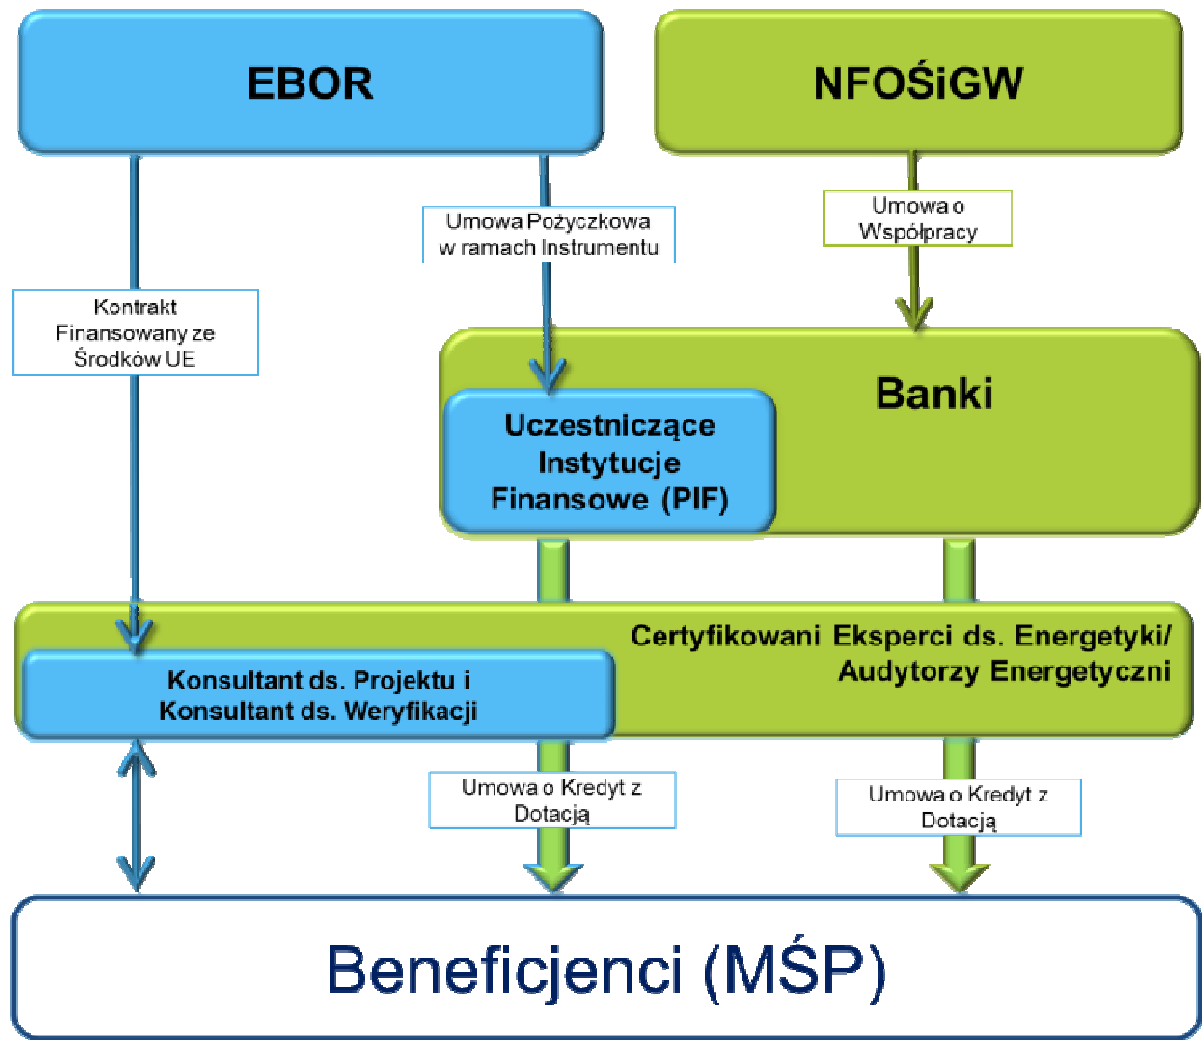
EBOR

NFOŚiGW

Umowa Pożyczkowa w ramach Instrumentu

Umowa o Współpracy

Kontrakt Finansowany ze Środków UE

Banki

Uczestniczące Instytucje Finansowe (PIF)

Certyfikowani Eksperci ds. Energetyki/ Audytorzy Energetyczni

Konsultant ds. Projektu i Konsultant ds. Weryfikacji

Umowa o Kredyt z Dotacją

Umowa o Kredyt z Dotacją

Beneficjenci (MŚP)